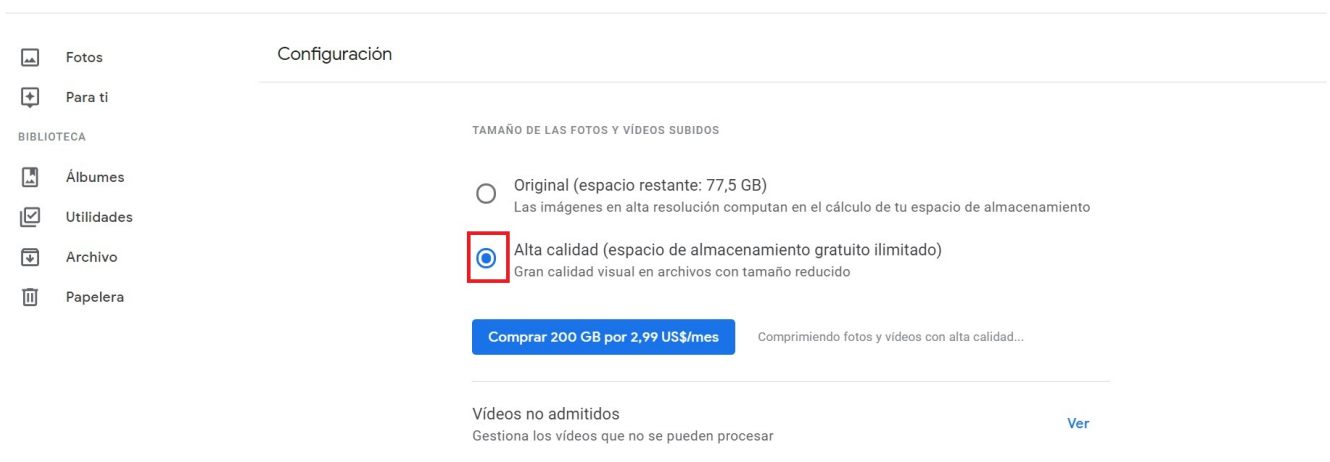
Fotos

Para ti

BIBLIOTECA

Álbumes

Utilidades

Archivo

Papelera

Configuración

TAMAÑO DE LAS FOTOS Y VÍDEOS SUBIDOS

Original (espacio restante: 77,5 GB)
Las imágenes en alta resolución computan en el cálculo de tu espacio de almacenamiento

Alta calidad (espacio de almacenamiento gratuito ilimitado)
Gran calidad visual en archivos con tamaño reducido

Comprar 200 GB por 2,99 US$/mes

Comprimiendo fotos y vídeos con alta calidad...

Vídeos no admitidos
Gestiona los vídeos que no se pueden procesar

Ver